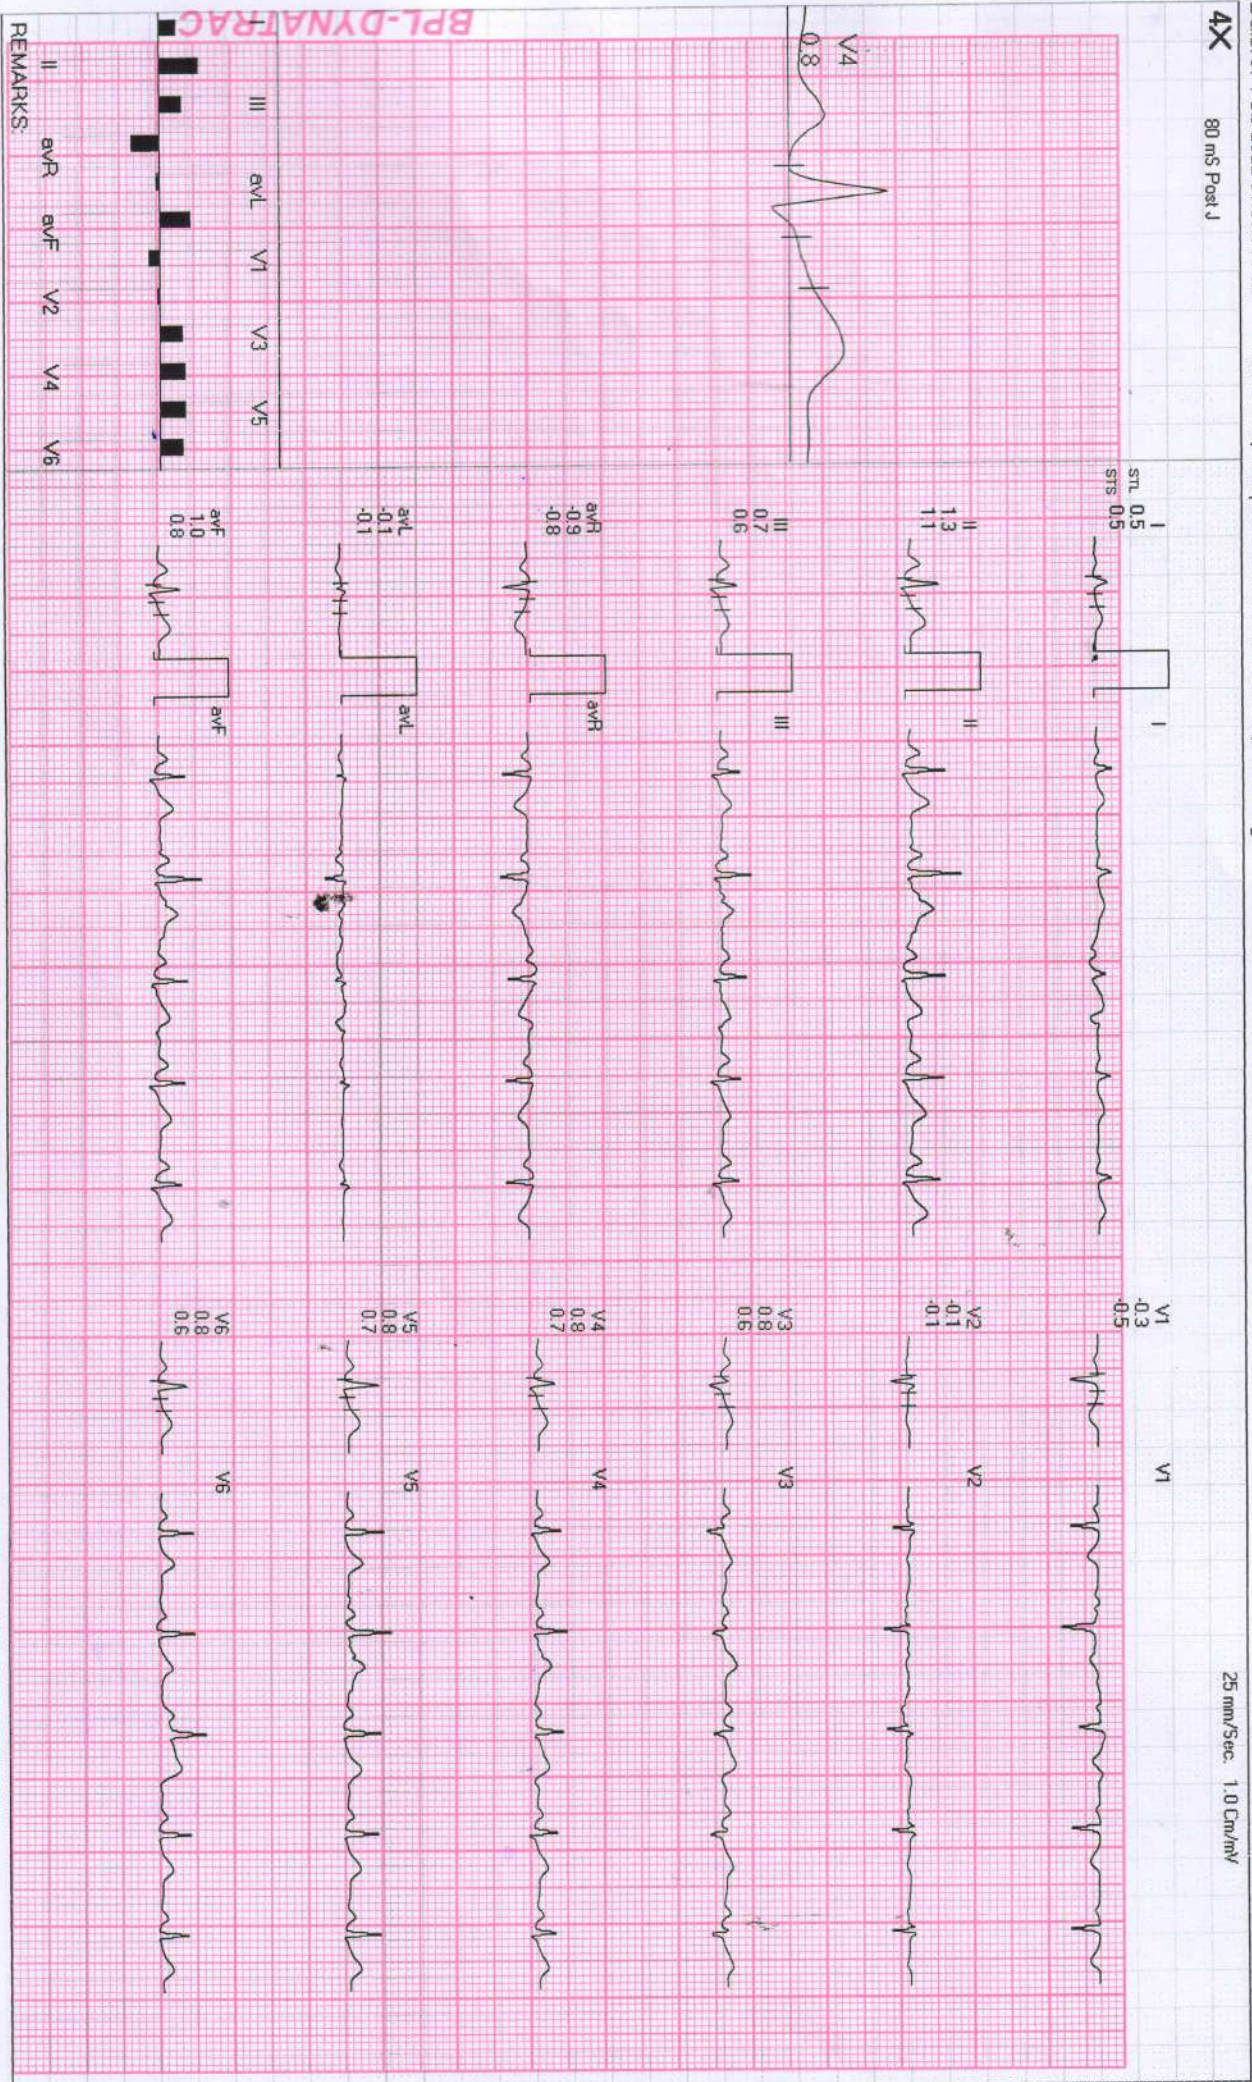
4X
80 mS Post J
25 mm/Sec. 1.0 Cm/mV

BPL-DYNATRAC

V4
0.8

I
II
III
avL
V1
V3
V5

II
avR
avF
V2
V4
V6
REMARKS:

STL
STS
I
0.5
0.5

II
1.3
1.1

III
0.7
0.6

avR
-0.9
-0.8

avL
-0.1
-0.1

avF
1.0
0.8

I
II
III
avR
avL
avF

V1
-0.3
-0.5

V2
-0.1
-0.1

V3
0.8
0.6

V4
0.8
0.7

V5
0.8
0.7

V6
0.8
0.6

V1
V2
V3
V4
V5
V6